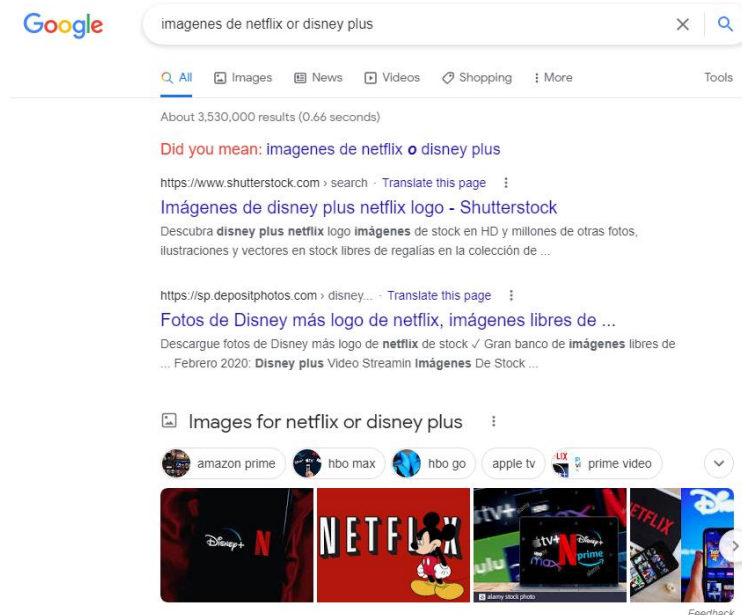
Google

imagenes de netflix or disney plus

All Images News Videos Shopping More Tools

About 3,530,000 results (0.66 seconds)

Did you mean: imagenes de netflix o disney plus

https://www.shutterstock.com › search · Translate this page

Imágenes de disney plus netflix logo - Shutterstock

Descubra disney plus netflix logo imágenes de stock en HD y millones de otras fotos, ilustraciones y vectores en stock libres de regalías en la colección de ...

https://sp.depositphotos.com › disney... · Translate this page

Fotos de Disney más logo de netflix, imágenes libres de ...

Descargue fotos de Disney más logo de netflix de stock ✓ Gran banco de imágenes libres de ... Febrero 2020: Disney plus Video Streamin Imágenes De Stock ...

Images for netflix or disney plus

amazon prime hbo max hbo go apple tv prime video

Disney+ N NETFLIX tv+ Disney+ hulu max prime alamy stock photo ETFLIX

Feedback